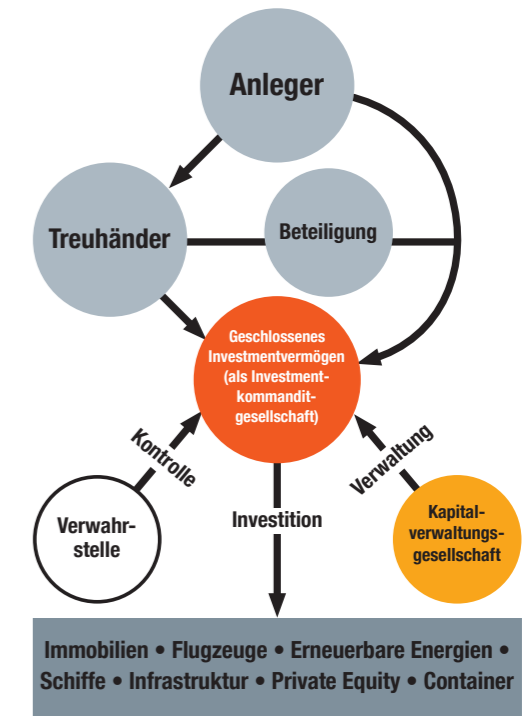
Anleger

Treuhänder

Beteiligung

Geschlossenes Investmentvermögen (als Investmentkommanditgesellschaft)

Kontrolle

Verwaltung

Investition

Verwahrstelle

Kapitalverwaltungsgesellschaft

Immobilien • Flugzeuge • Erneuerbare Energien • Schiffe • Infrastruktur • Private Equity • Container